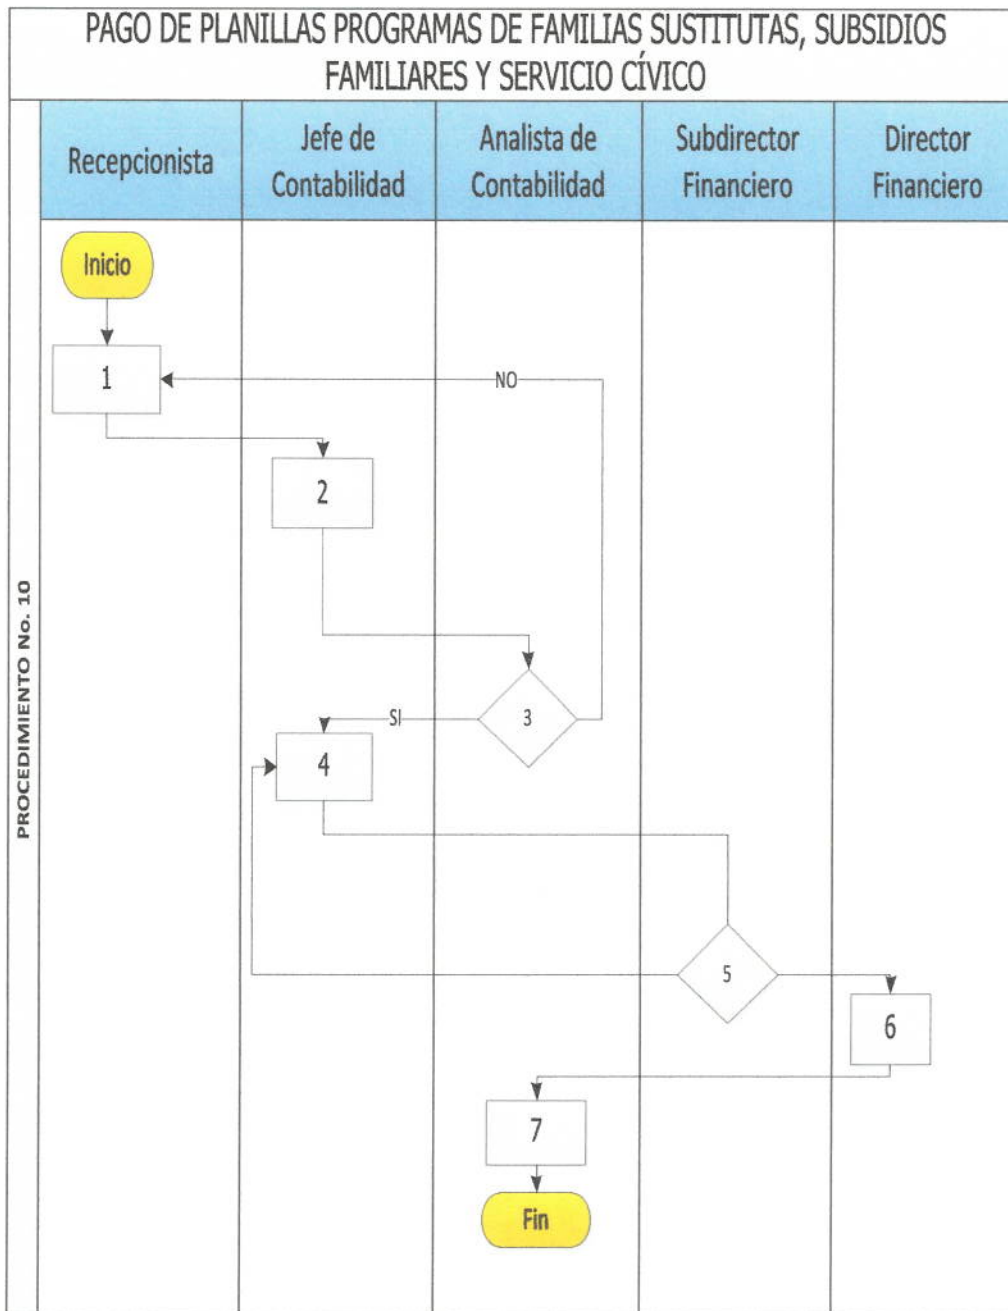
PAGO DE PLANILLAS PROGRAMAS DE FAMILIAS SUSTITUTAS, SUBSIDIOS FAMILIARES Y SERVICIO CÍVICO

PROCEDIMIENTO No. 10

| Recepcionista | Jefe de Contabilidad | Analista de Contabilidad | Subdirector Financiero | Director Financiero |
|---|---|---|---|---|

Inicio

1

NO

2

SI

3

4

5

6

7

Fin